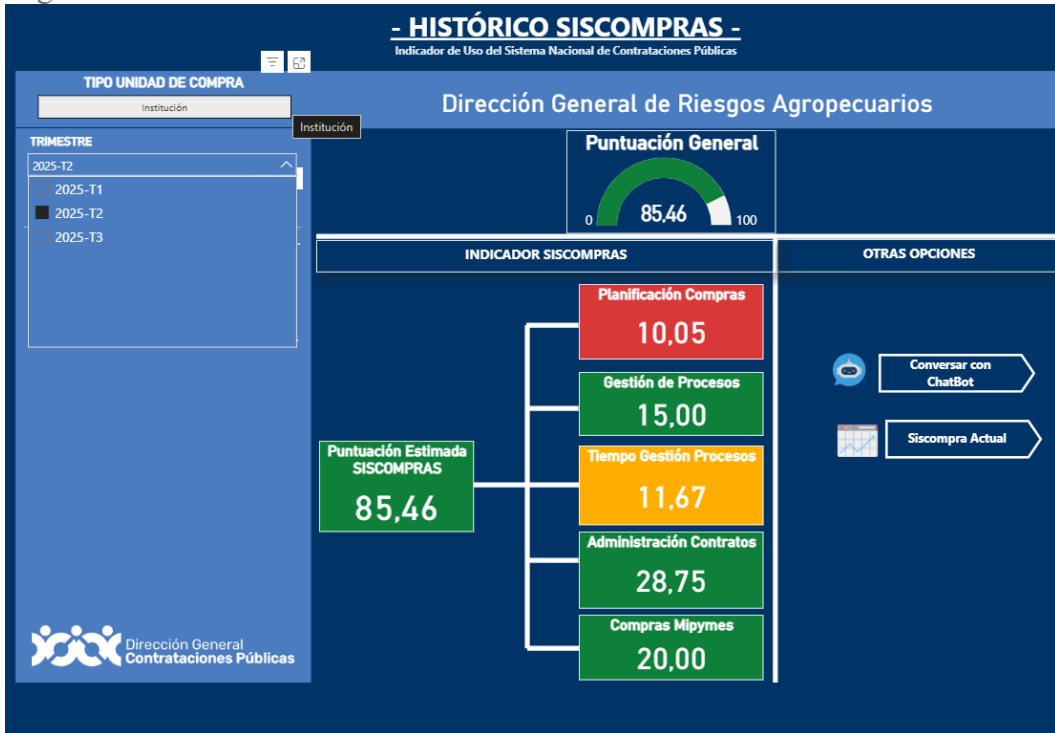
- HISTÓRICO SISCOMPRAS -
Indicador de Uso del Sistema Nacional de Contrataciones Públicas

TIPO UNIDAD DE COMPRA
Institución
Institución

Dirección General de Riesgos Agropecuarios

TRIMESTRE
2025-T2
2025-T1
2025-T2
2025-T3

Puntuación General
0
85,46
100

INDICADOR SISCOMPRAS

OTRAS OPCIONES

Planificación Compras
10,05

Gestión de Procesos
15,00

Tiempo Gestión Procesos
11,67

Administración Contratos
28,75

Compras Mipymes
20,00

Puntuación Estimada SISCOMPRAS
85,46

Conversar con ChatBot

Siscompra Actual

Dirección General Contrataciones Públicas